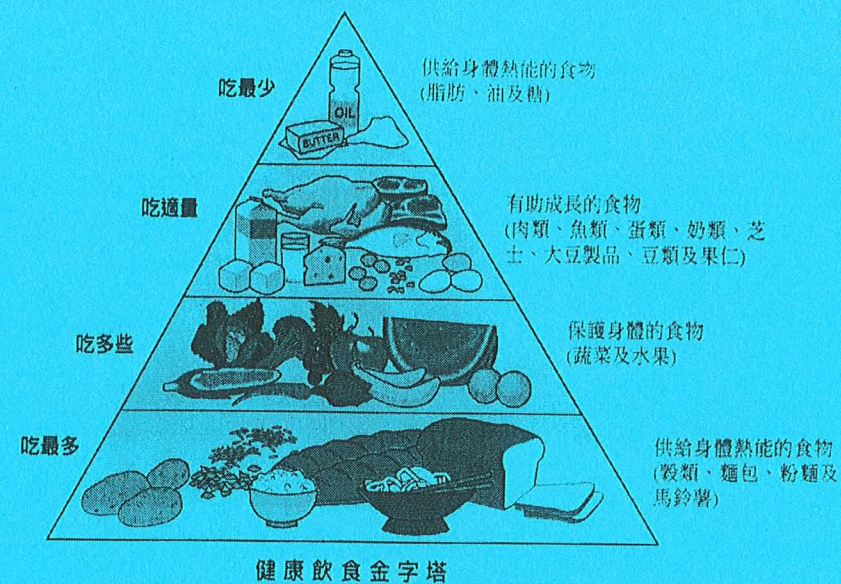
吃最少

OIL

BUTTER

供給身體熱能的食物
(脂肪、油及糖)

吃適量

有助成長的食物
(肉類、魚類、蛋類、奶類、芝士、大豆製品、豆類及果仁)

吃多些

保護身體的食物
(蔬菜及水果)

吃最多

供給身體熱能的食物
(穀類、麵包、粉麵及馬鈴薯)

健康飲食金字塔